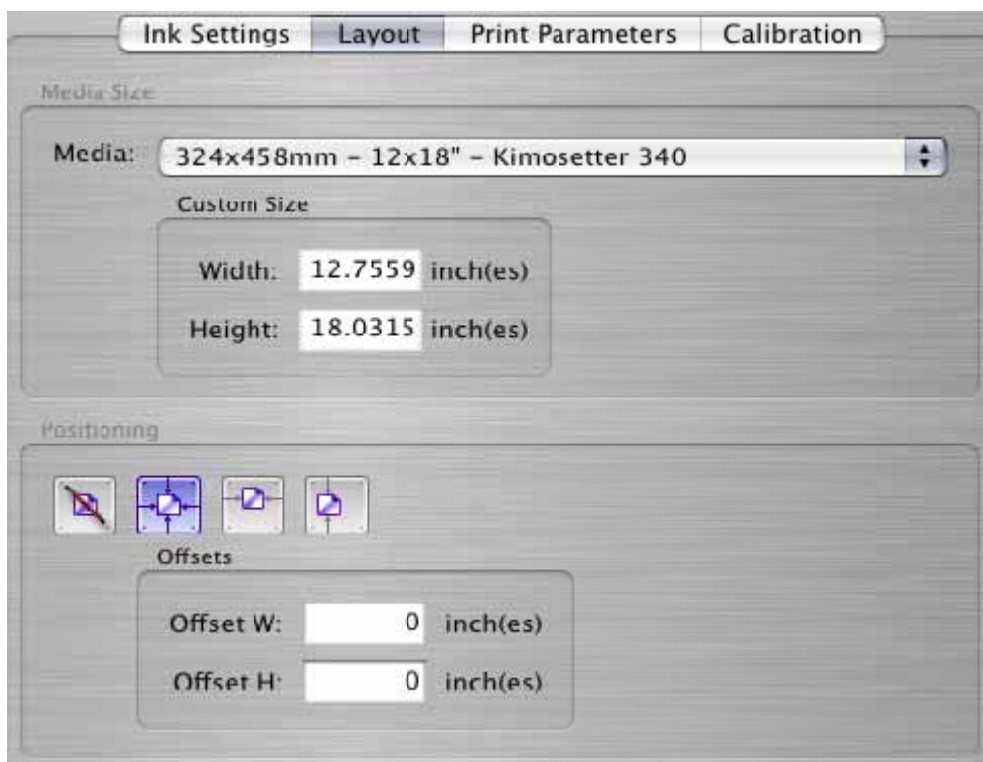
Ink Settings | Layout | Print Parameters | Calibration

Media Size

Media: 324x458mm - 12x18" - Kimosetter 340

Custom Size

Width: 12.7559 inch(es)

Height: 18.0315 inch(es)

Positioning

Offsets

Offset W: 0 inch(es)

Offset H: 0 inch(es)